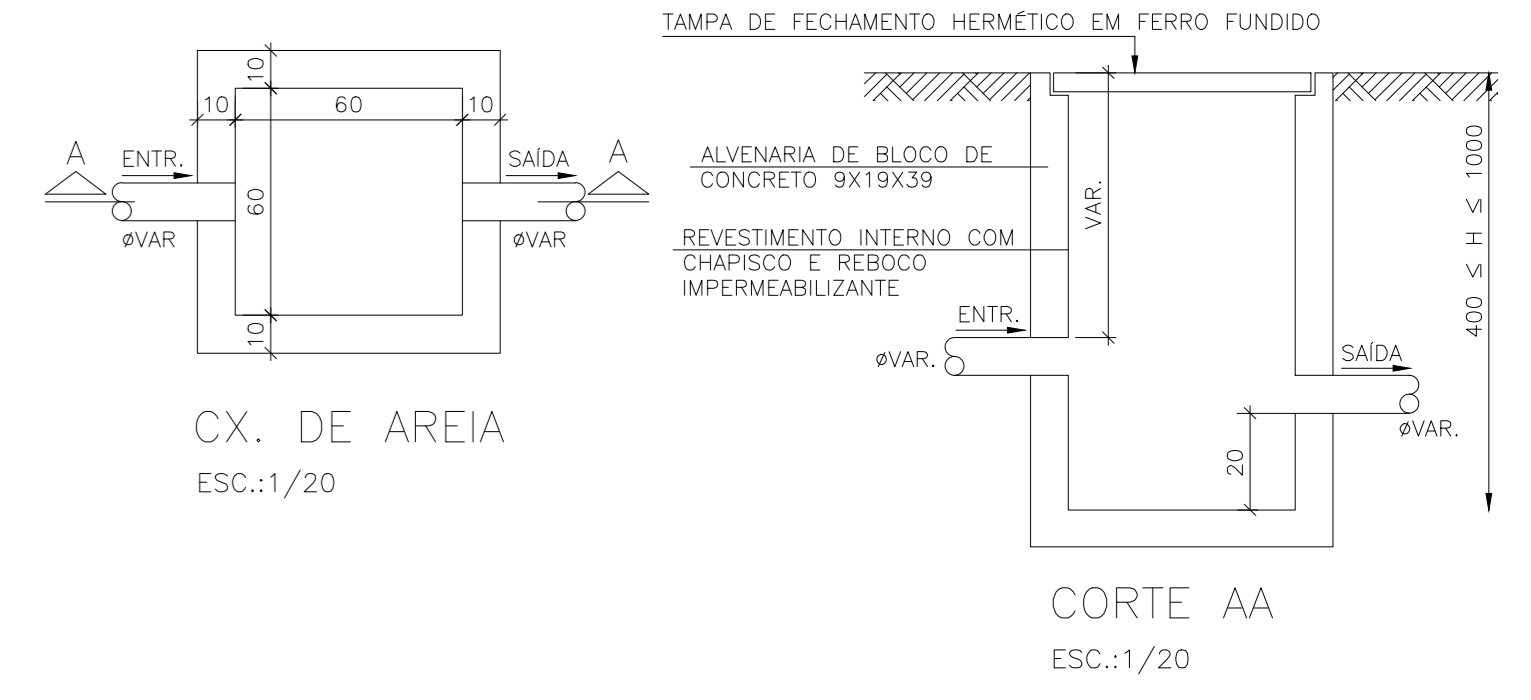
10

10 60 10

A ENTR. SAÍDA A

60

øVAR øVAR

10

CX. DE AREIA

ESC.:1/20

TAMPA DE FECHAMENTO HERMÉTICO EM FERRO FUNDIDO

ALVENARIA DE BLOCO DE CONCRETO 9X19X39

REVESTIMENTO INTERNO COM CHAPISCO E REBOCO IMPERMEABILIZANTE

VAR.

$400 \leq H \leq 1000$

ENTR.

øVAR.

SAÍDA

øVAR.

20

CORTE AA

ESC.:1/20